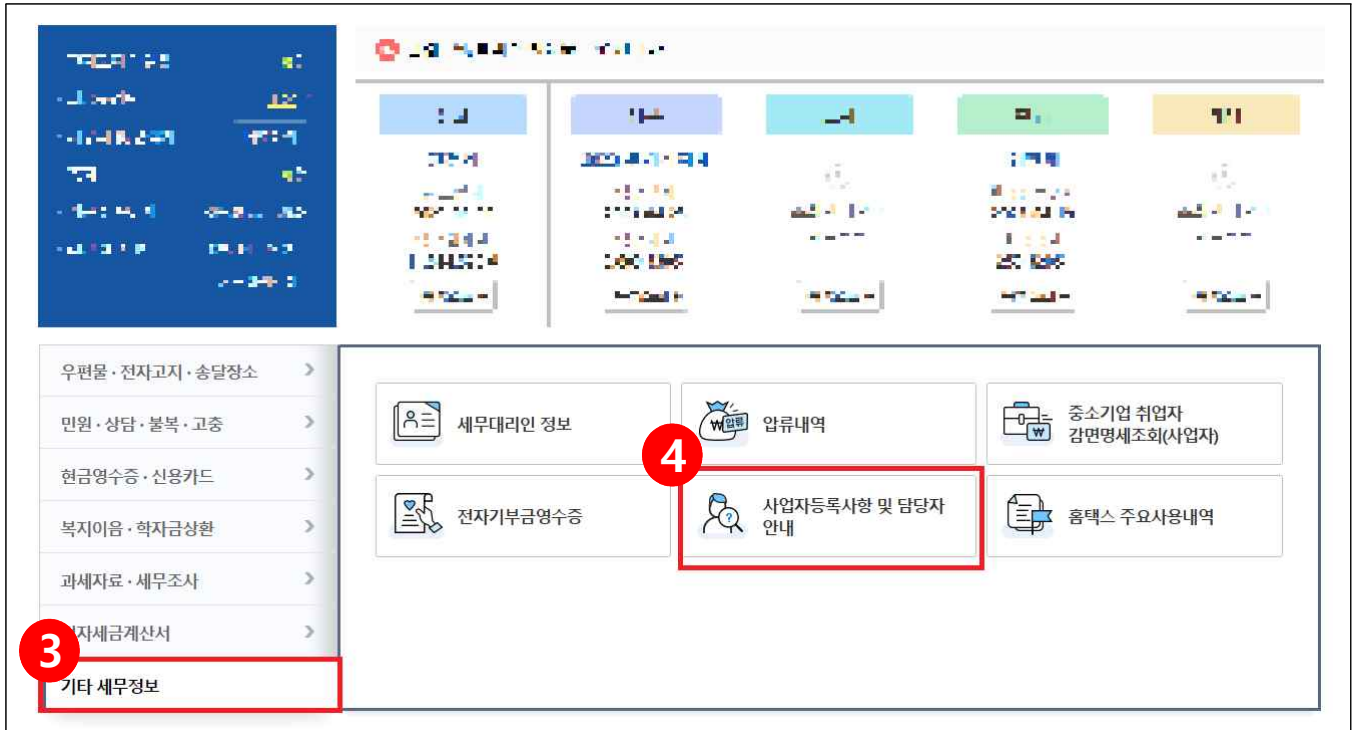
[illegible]

우편물 · 전자고지 · 송달장소

민원 · 상담 · 불복 · 고충

현금영수증 · 신용카드

복지이음 · 학자금상환

과세자료 · 세무조사

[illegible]자세금계산서

3

기타 세무정보

세무대리인 정보

압류

압류내역

중소기업 취업자 감면명세조회(사업자)

4

전자기부금영수증

사업자등록사항 및 담당자 안내

홈택스 주요사용내역